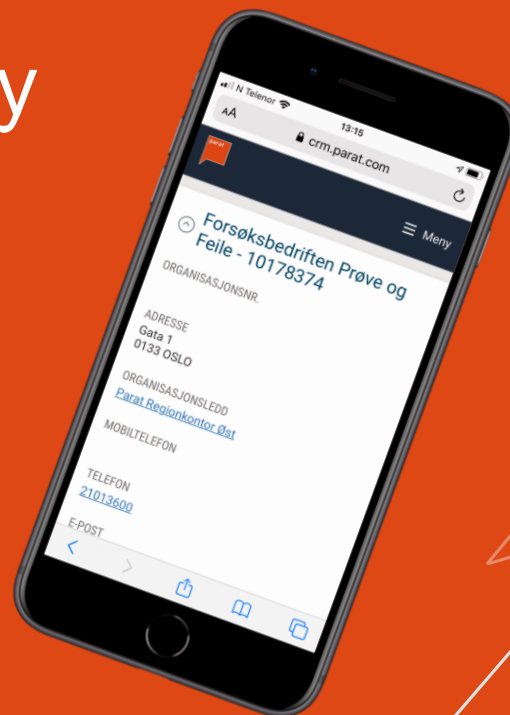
y

N Telenor
13:15
AA
crm.parat.com
parat
Meny
Forsøksbedriften Prøve og Feile - 10178374
ORGANISASJONSNR.
ADRESSE
Gata 1
0133 OSLO
ORGANISASJONSLEDD
Parat Regionkontor Øst
MOBILTELEFON
TELEFON
21013600
E-POST